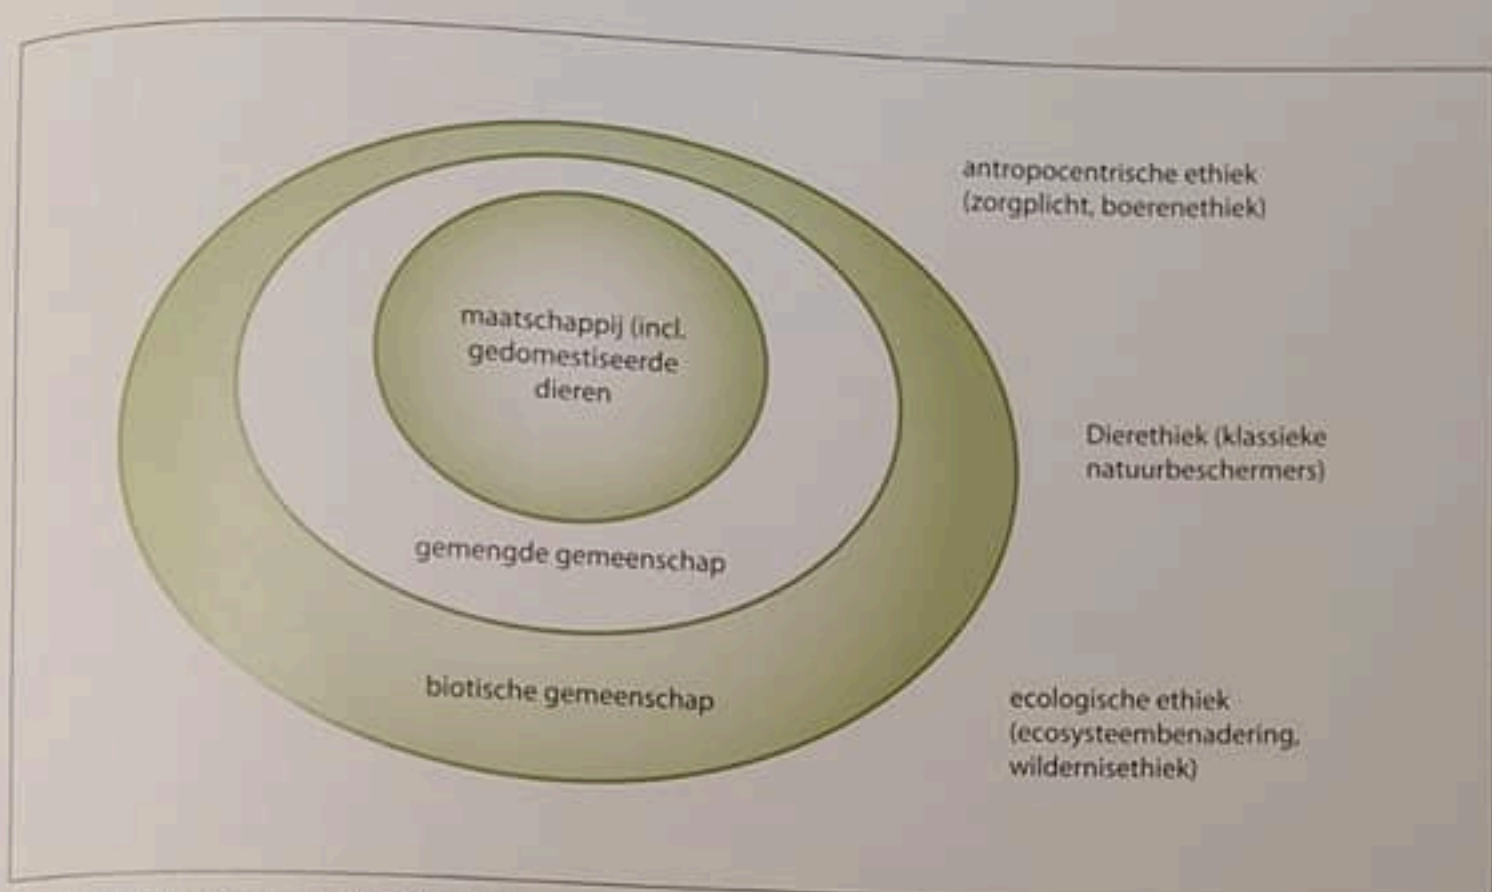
maatschappij (incl. gedomestiseerde dieren

gemengde gemeenschap

biotische gemeenschap

antropocentrische ethiek (zorgplicht, boerenethiek)

Dierethiek (klassieke natuurbeschermers)

ecologische ethiek (ecosysteembenadering, wildernisethiek)